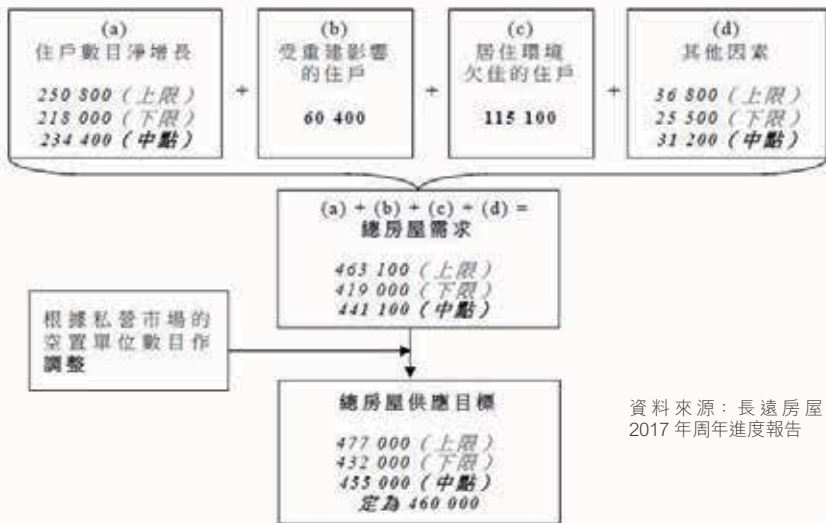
(a)
住戶數目淨增長

250 800（上限）
218 000（下限）
234 400（中點）

+

(b)
受重建影響的住戶

60 400

+

(c)
居住環境欠佳的住戶

115 100

+

(d)
其他因素

36 800（上限）
25 500（下限）
31 200（中點）

(a) + (b) + (c) + (d) =
總房屋需求

463 100（上限）
419 000（下限）
441 100（中點）

根據私營市場的空置單位數目作調整

總房屋供應目標

477 000（上限）
432 000（下限）
455 000（中點）
定為 460 000

資料來源：長遠房屋策略2017 年周年進度報告